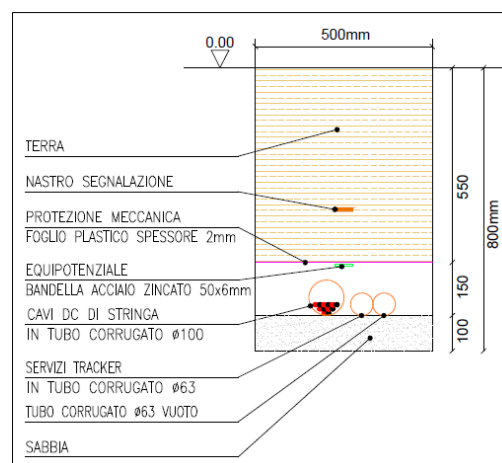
0.00
500mm
TERRA
NASTRO SEGNALAZIONE
PROTEZIONE MECCANICA
FOGLIO PLASTICO SPESSORE 2mm
EQUIPOTENZIALE
BANDELLA ACCIAIO ZINCATO 50x6mm
CAVI DC DI STRINGA
IN TUBO CORRUGATO ø100
SERVIZI TRACKER
IN TUBO CORRUGATO ø63
TUBO CORRUGATO ø63 VUOTO
SABBIA
550
150
100
800mm